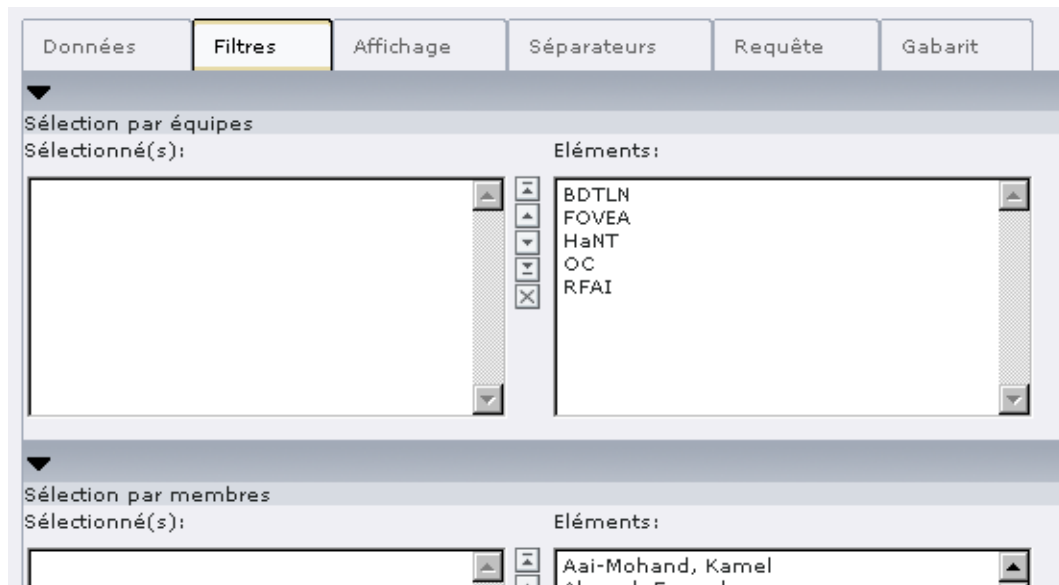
Données | Filtres | Affichage | Séparateurs | Requête | Gabarit

Sélection par équipes

Sélectionné(s):

Eléments:

BDTLN
FOVEA
HaNT
OC
RFAI

Sélection par membres

Sélectionné(s):

Eléments:

Aai-Mohand, Kamel
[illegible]